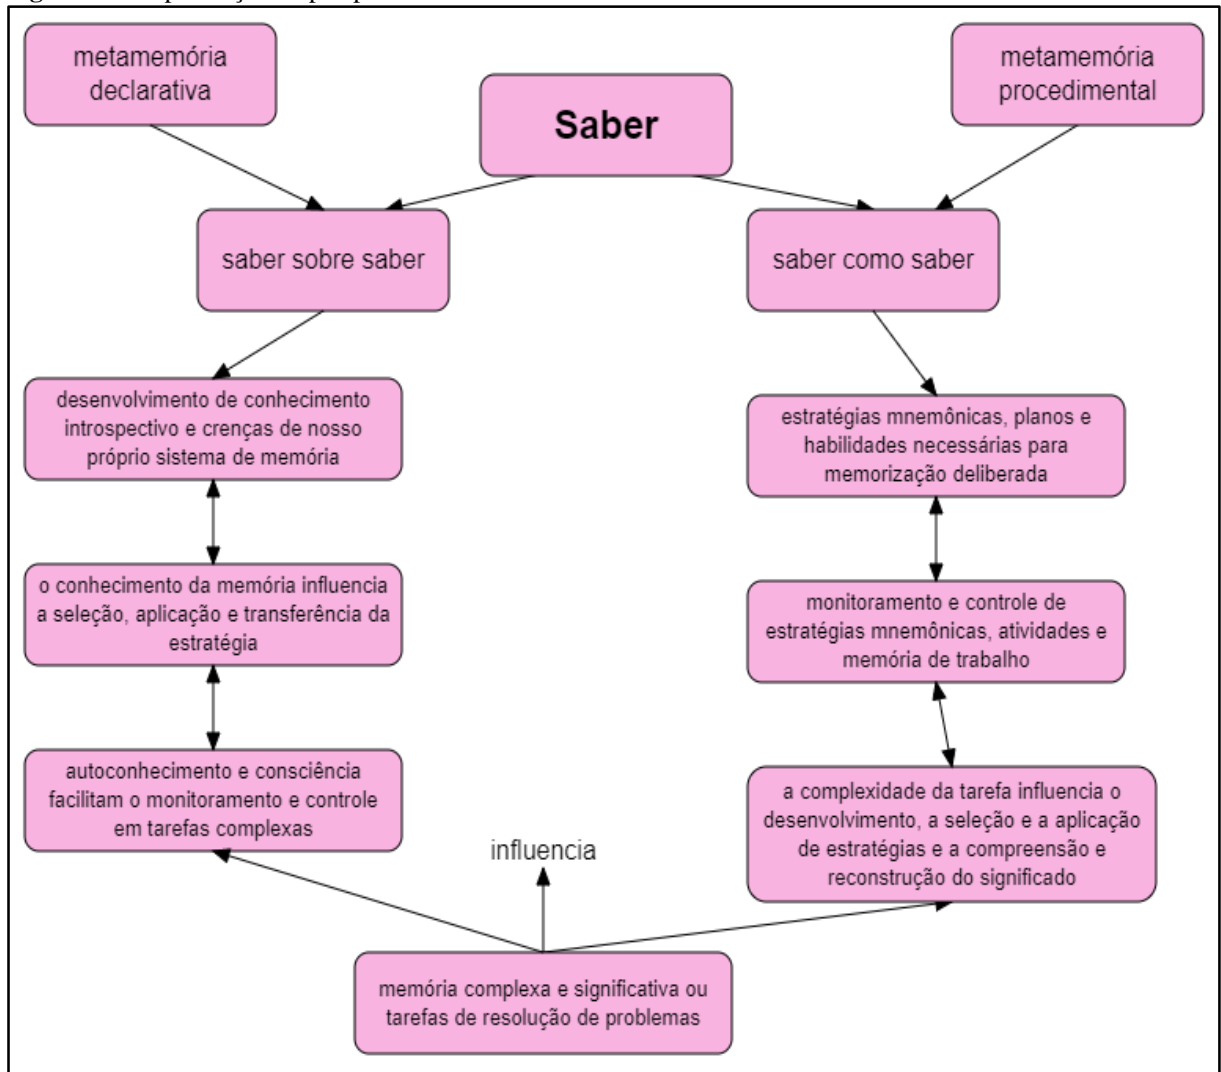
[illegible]

metamemória declarativa

Saber

metamemória procedimental

saber sobre saber

saber como saber

desenvolvimento de conhecimento introspectivo e crenças de nosso próprio sistema de memória

estratégias mnemônicas, planos e habilidades necessárias para memorização deliberada

o conhecimento da memória influencia a seleção, aplicação e transferência da estratégia

monitoramento e controle de estratégias mnemônicas, atividades e memória de trabalho

autoconhecimento e consciência facilitam o monitoramento e controle em tarefas complexas

a complexidade da tarefa influencia o desenvolvimento, a seleção e a aplicação de estratégias e a compreensão e reconstrução do significado

influencia

memória complexa e significativa ou tarefas de resolução de problemas